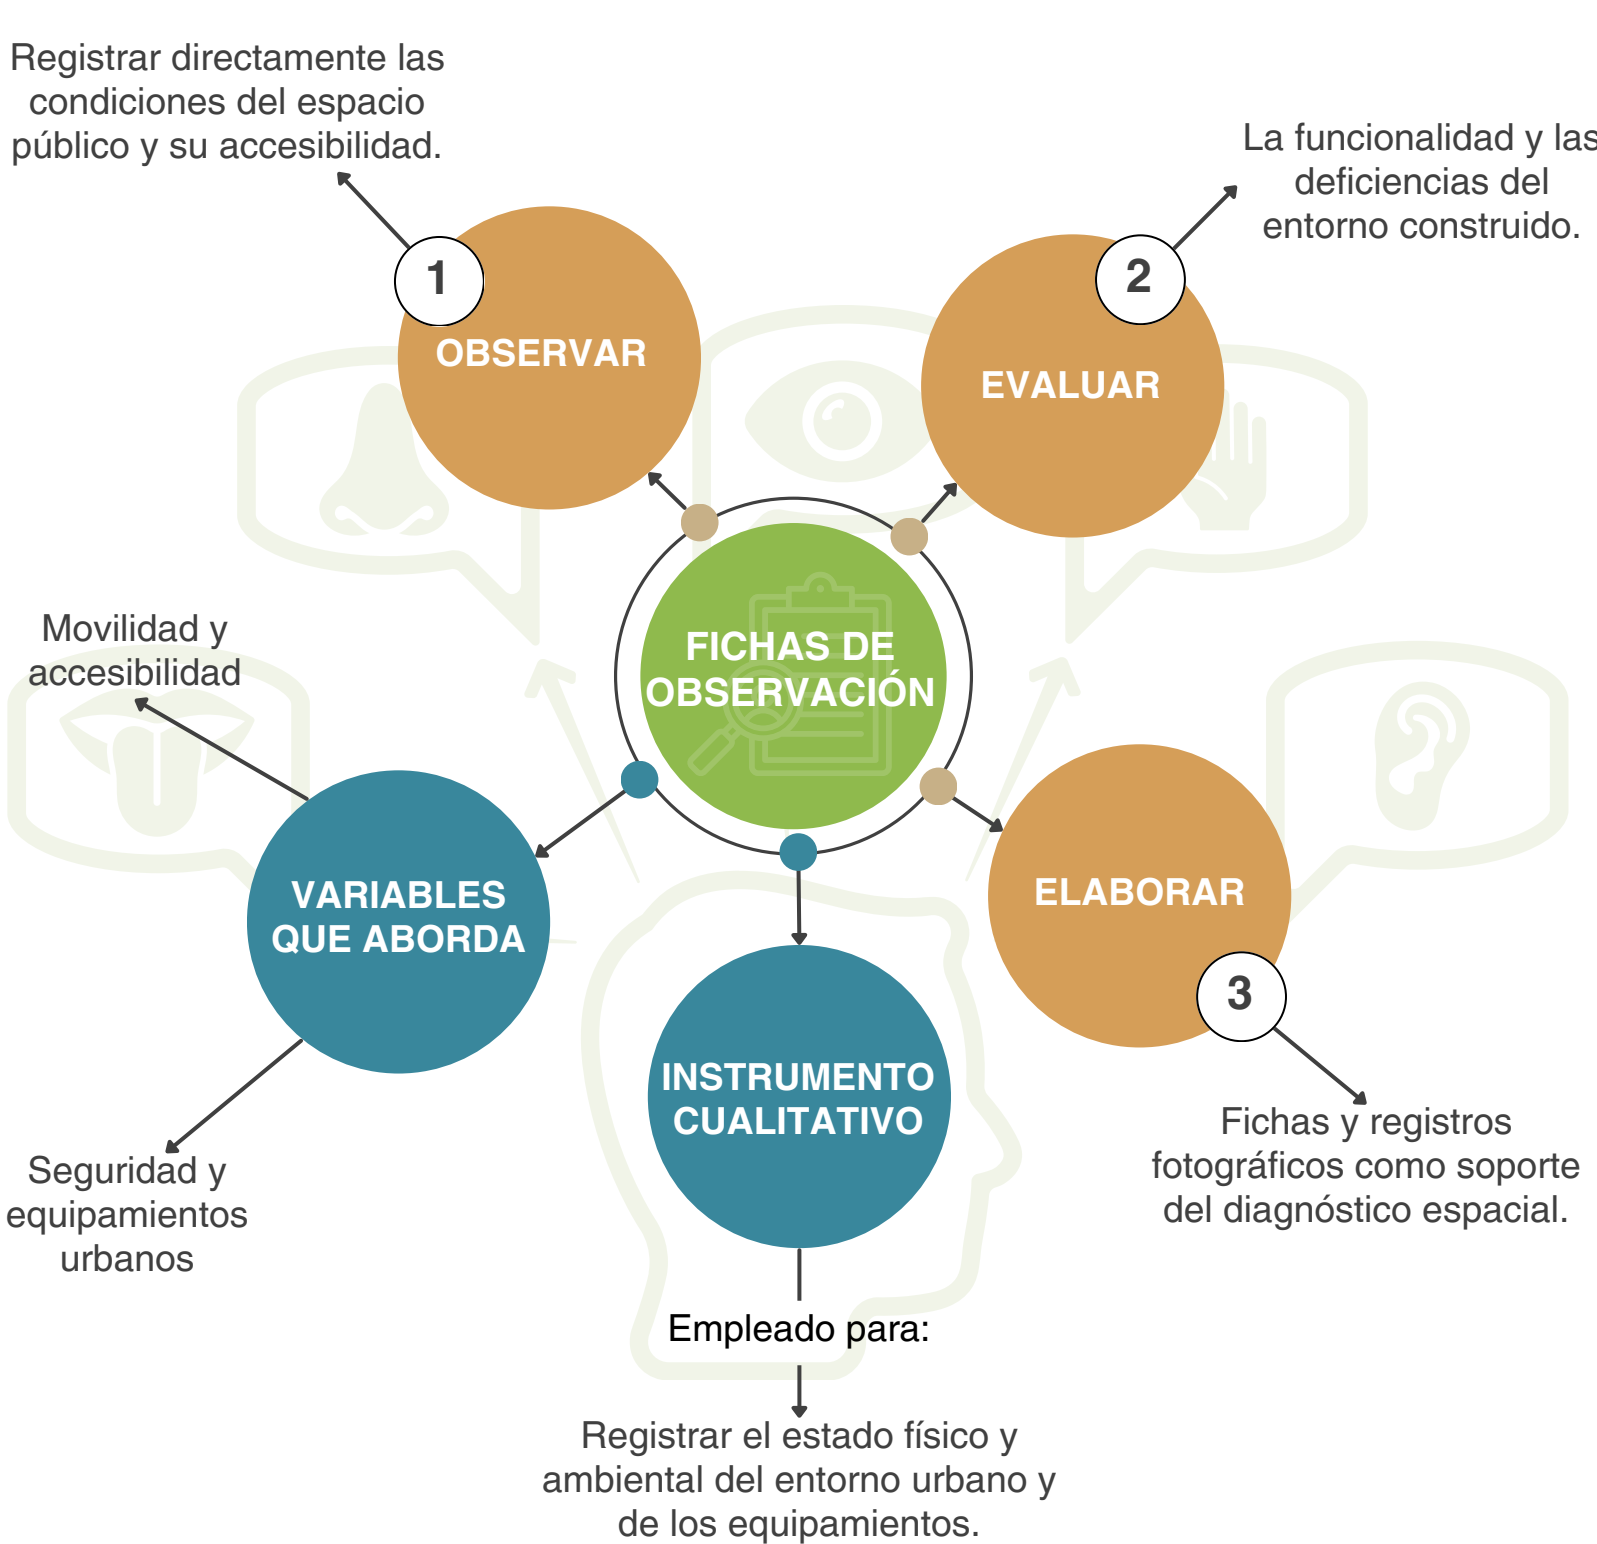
Registrar directamente las condiciones del espacio público y su accesibilidad.

1

OBSERVAR

La funcionalidad y las deficiencias del entorno construido.

2

EVALUAR

FICHAS DE OBSERVACIÓN

Movilidad y accesibilidad

VARIABLES QUE ABORDA

ELABORAR

3

INSTRUMENTO CUALITATIVO

Seguridad y equipamientos urbanos

Fichas y registros fotográficos como soporte del diagnóstico espacial.

Empleado para:

Registrar el estado físico y ambiental del entorno urbano y de los equipamientos.